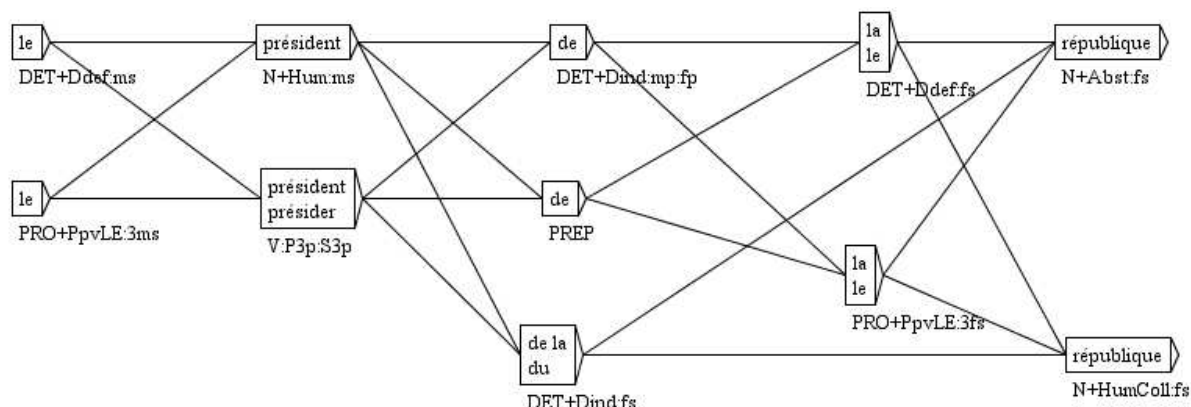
le
DET+Ddef:ms

président
N+Hum:ms

de
DET+Dind:mp:fp

la
le
DET+Ddef:fs

république
N+Abst:fs

le
PRO+PpvLE:3ms

président
présider
V:P3p:S3p

de
PREP

la
le
PRO+PpvLE:3fs

de la
du
DET+Dind:fs

république
N+HumColl:fs